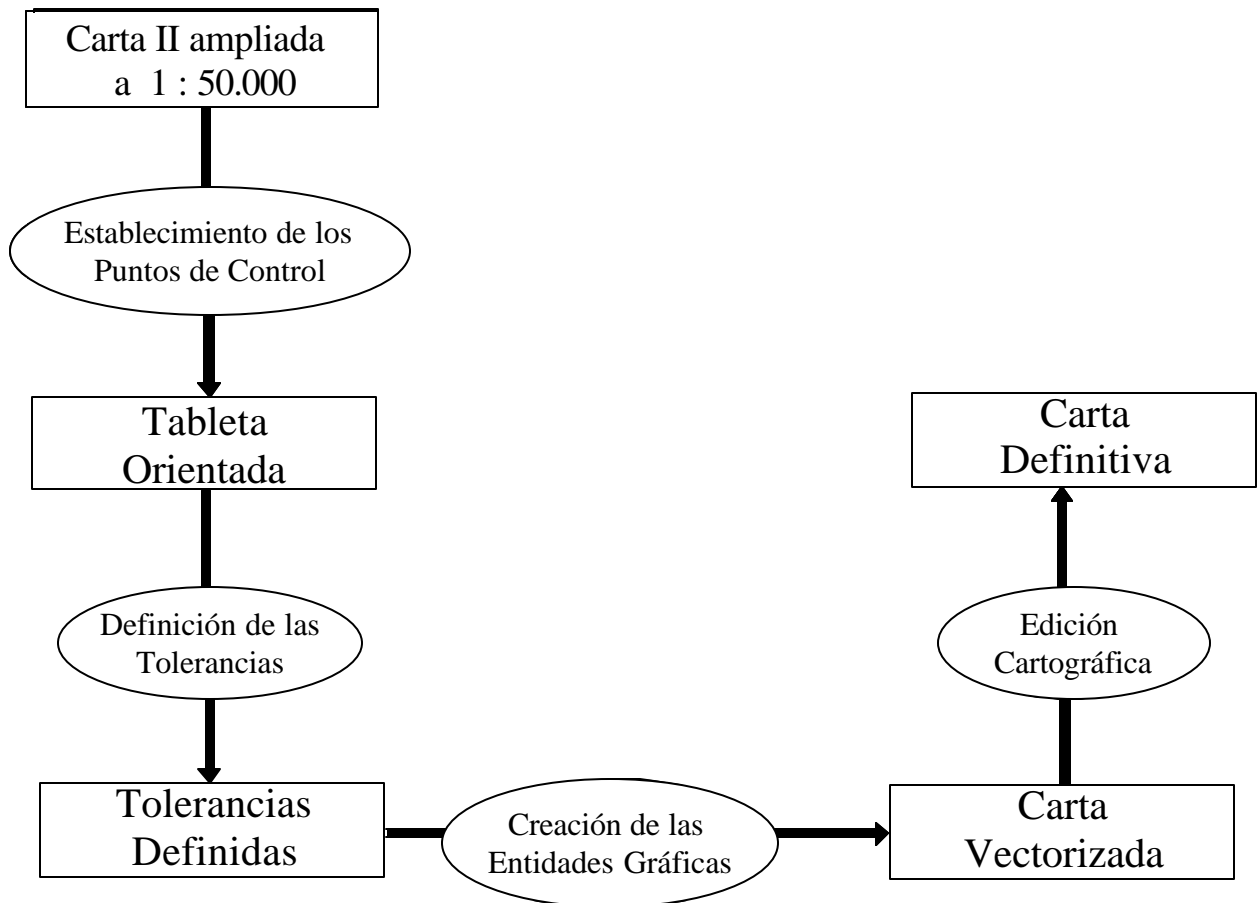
Carta II ampliada
a 1 : 50.000

Establecimiento de los Puntos de Control

Tableta Orientada

Definición de las Tolerancias

Tolerancias Definidas

Creación de las Entidades Gráficas

Carta Vectorizada

Edición Cartográfica

Carta Definitiva